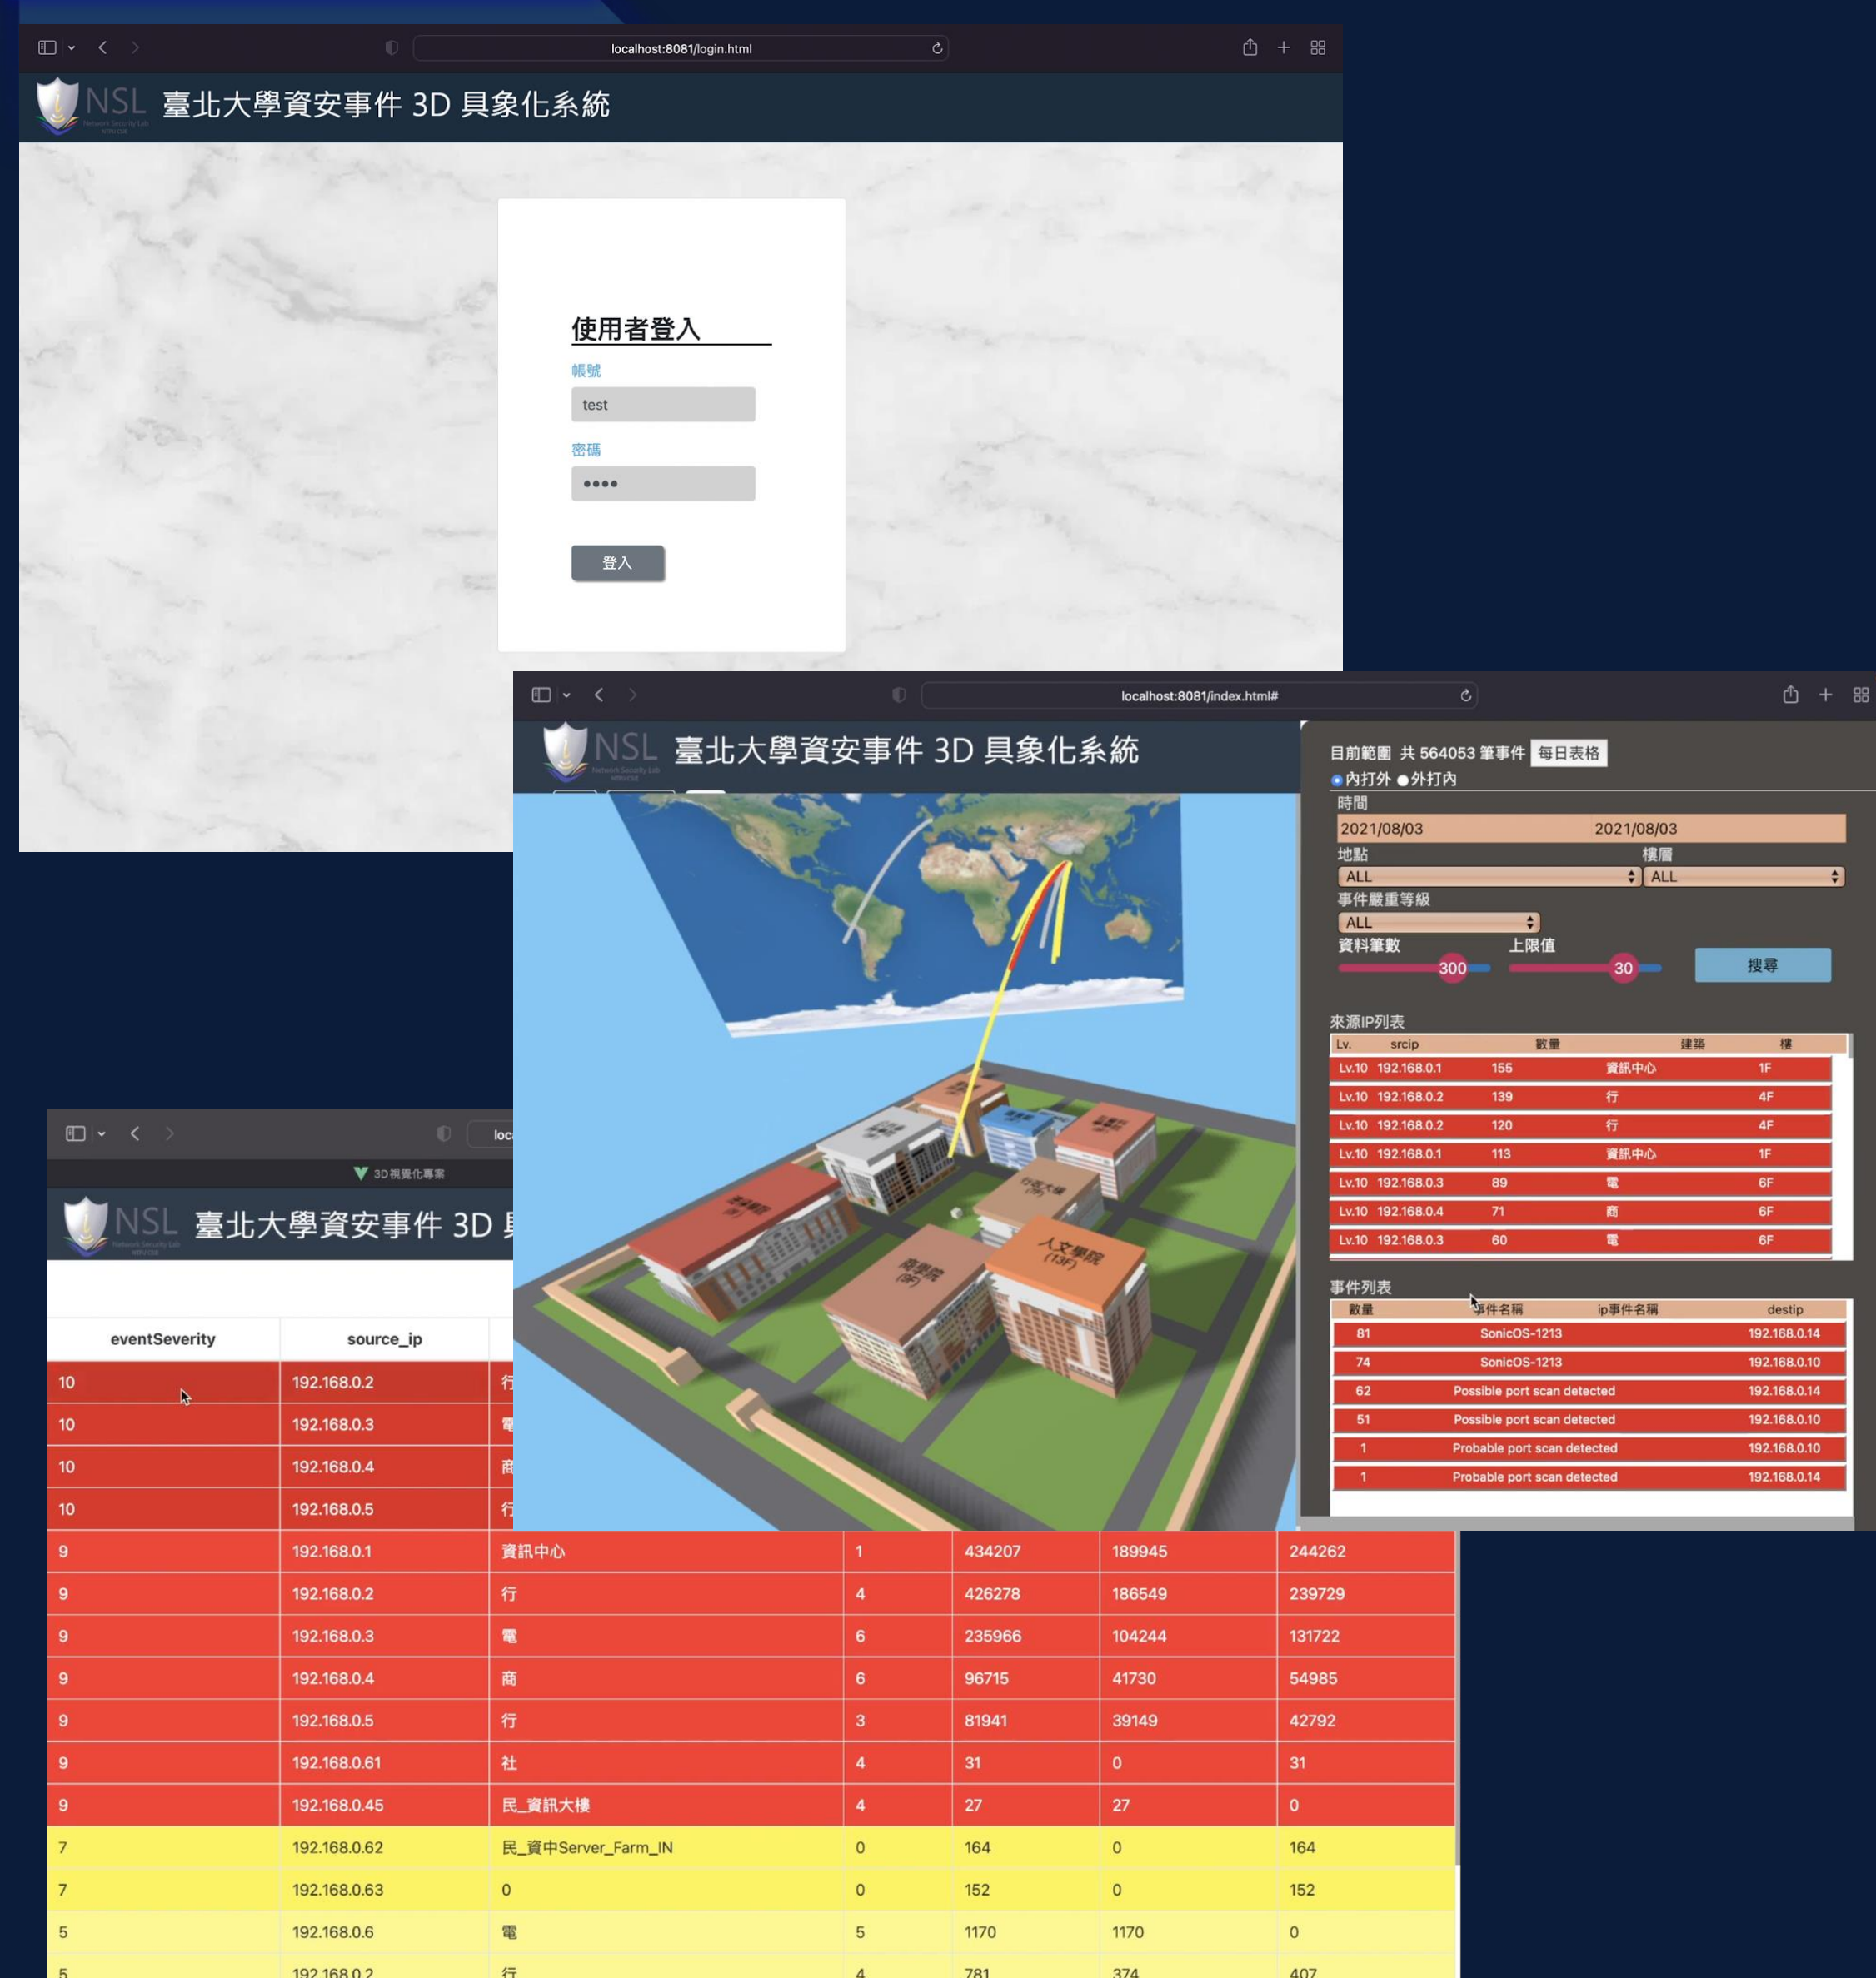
localhost:8081/login.html

NSL Network Security Lab 臺北大學資安事件 3D 具象化系統

使用者登入

帳號

test

密碼

••••

登入

localhost:8081/index.html#

NSL 臺北大學資安事件 3D 具象化系統

目前範圍 共 564053 筆事件 每日表格

內打外 外打內

時間

2021/08/03 2021/08/03

地點 樓層

ALL ALL

事件嚴重等級

ALL

資料筆數 上限值

300 30 搜尋

來源IP列表

| Lv. | srcip | 數量 | 建築 | 樓 |
|---|---|---|---|---|
| Lv.10 | 192.168.0.1 | 155 | 資訊中心 | 1F |
| Lv.10 | 192.168.0.2 | 139 | 行 | 4F |
| Lv.10 | 192.168.0.2 | 120 | 行 | 4F |
| Lv.10 | 192.168.0.1 | 113 | 資訊中心 | 1F |
| Lv.10 | 192.168.0.3 | 89 | 電 | 6F |
| Lv.10 | 192.168.0.4 | 71 | 商 | 6F |
| Lv.10 | 192.168.0.3 | 60 | 電 | 6F |

事件列表

| 數量 | 事件名稱 | ip事件名稱 | destip |
|---|---|---|---|
| 81 | SonicOS-1213 | | 192.168.0.14 |
| 74 | SonicOS-1213 | | 192.168.0.10 |
| 62 | Possible port scan detected | | 192.168.0.14 |
| 51 | Possible port scan detected | | 192.168.0.10 |
| 1 | Probable port scan detected | | 192.168.0.10 |
| 1 | Probable port scan detected | | 192.168.0.14 |

人文學院 (13F)
商學院 (9F)

loc

3D視覺化專案

NSL 臺北大學資安事件 3D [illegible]

| eventSeverity | source_ip | | | | | |
|---|---|---|---|---|---|---|
| 10 | 192.168.0.2 | 行 | | | | |
| 10 | 192.168.0.3 | 電 | | | | |
| 10 | 192.168.0.4 | 商 | | | | |
| 10 | 192.168.0.5 | 行 | | | | |
| 9 | 192.168.0.1 | 資訊中心 | 1 | 434207 | 189945 | 244262 |
| 9 | 192.168.0.2 | 行 | 4 | 426278 | 186549 | 239729 |
| 9 | 192.168.0.3 | 電 | 6 | 235966 | 104244 | 131722 |
| 9 | 192.168.0.4 | 商 | 6 | 96715 | 41730 | 54985 |
| 9 | 192.168.0.5 | 行 | 3 | 81941 | 39149 | 42792 |
| 9 | 192.168.0.61 | 社 | 4 | 31 | 0 | 31 |
| 9 | 192.168.0.45 | 民_資訊大樓 | 4 | 27 | 27 | 0 |
| 7 | 192.168.0.62 | 民_資中Server_Farm_IN | 0 | 164 | 0 | 164 |
| 7 | 192.168.0.63 | 0 | 0 | 152 | 0 | 152 |
| 5 | 192.168.0.6 | 電 | 5 | 1170 | 1170 | 0 |
| 5 | 192.168.0.2 | 行 | 4 | 781 | 374 | 407 |